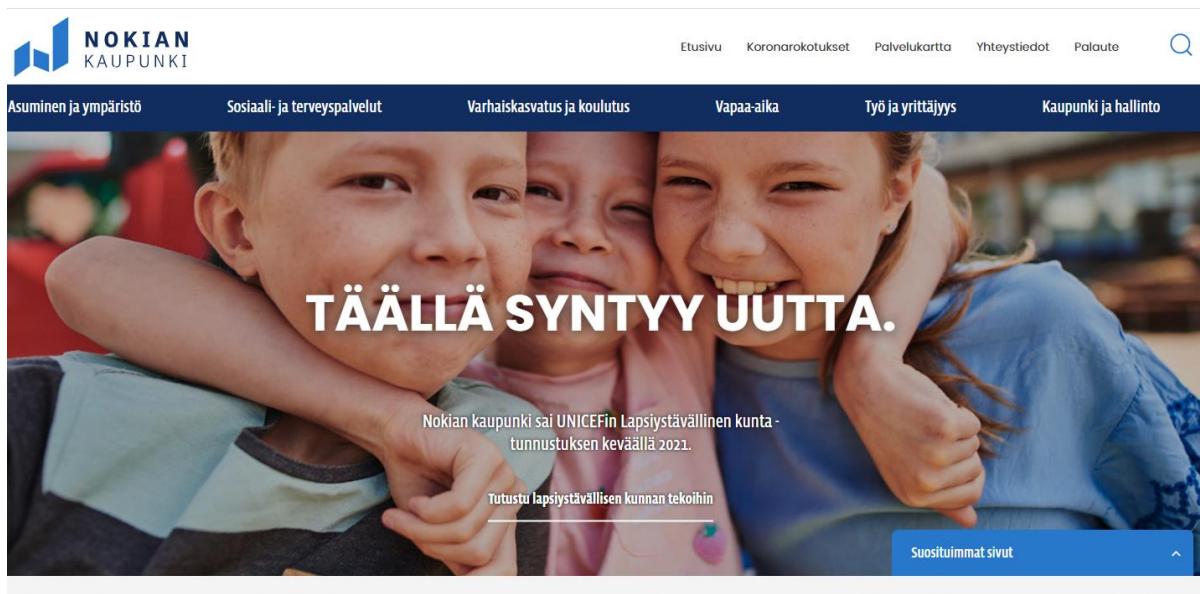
NOKIAN KAUPUNKI

Etusivu Koronarokotukset Palvelukartta Yhteystiedot Palaute

Asuminen ja ympäristö Sosiaali- ja terveyspalvelut Varhaiskasvatus ja koulutus Vapaa-aika Työ ja yrittäjyys Kaupunki ja hallinto

TÄÄLLÄ SYNTYY UUTTA.

Nokian kaupunki sai UNICEFin Lapsiystävällinen kunta -tunnustuksen keväällä 2021.

Tutustu lapsiystävällisen kunnan tekoihin

Suosituimmat sivut